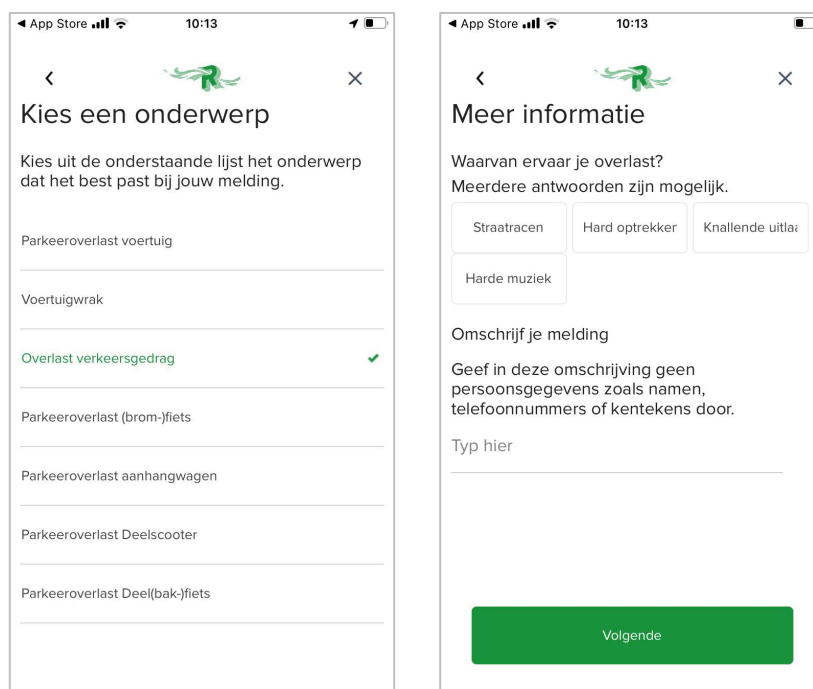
◀ App Store 10:13

‹ ×

Kies een onderwerp

Kies uit de onderstaande lijst het onderwerp dat het best past bij jouw melding.

Parkeeroverlast voertuig

Voertuigwrak

Overlast verkeersgedrag ✔

Parkeeroverlast (brom-)fiets

Parkeeroverlast aanhangwagen

Parkeeroverlast Deelscooter

Parkeeroverlast Deel(bak-)fiets

◀ App Store 10:13

‹ ×

Meer informatie

Waarvan ervaar je overlast?

Meerdere antwoorden zijn mogelijk.

Straatracen

Hard optrekker

Knallende uitla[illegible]

Harde muziek

Omschrijf je melding

Geef in deze omschrijving geen persoonsgegevens zoals namen, telefoonnummers of kentekens door.

Typ hier

Volgende